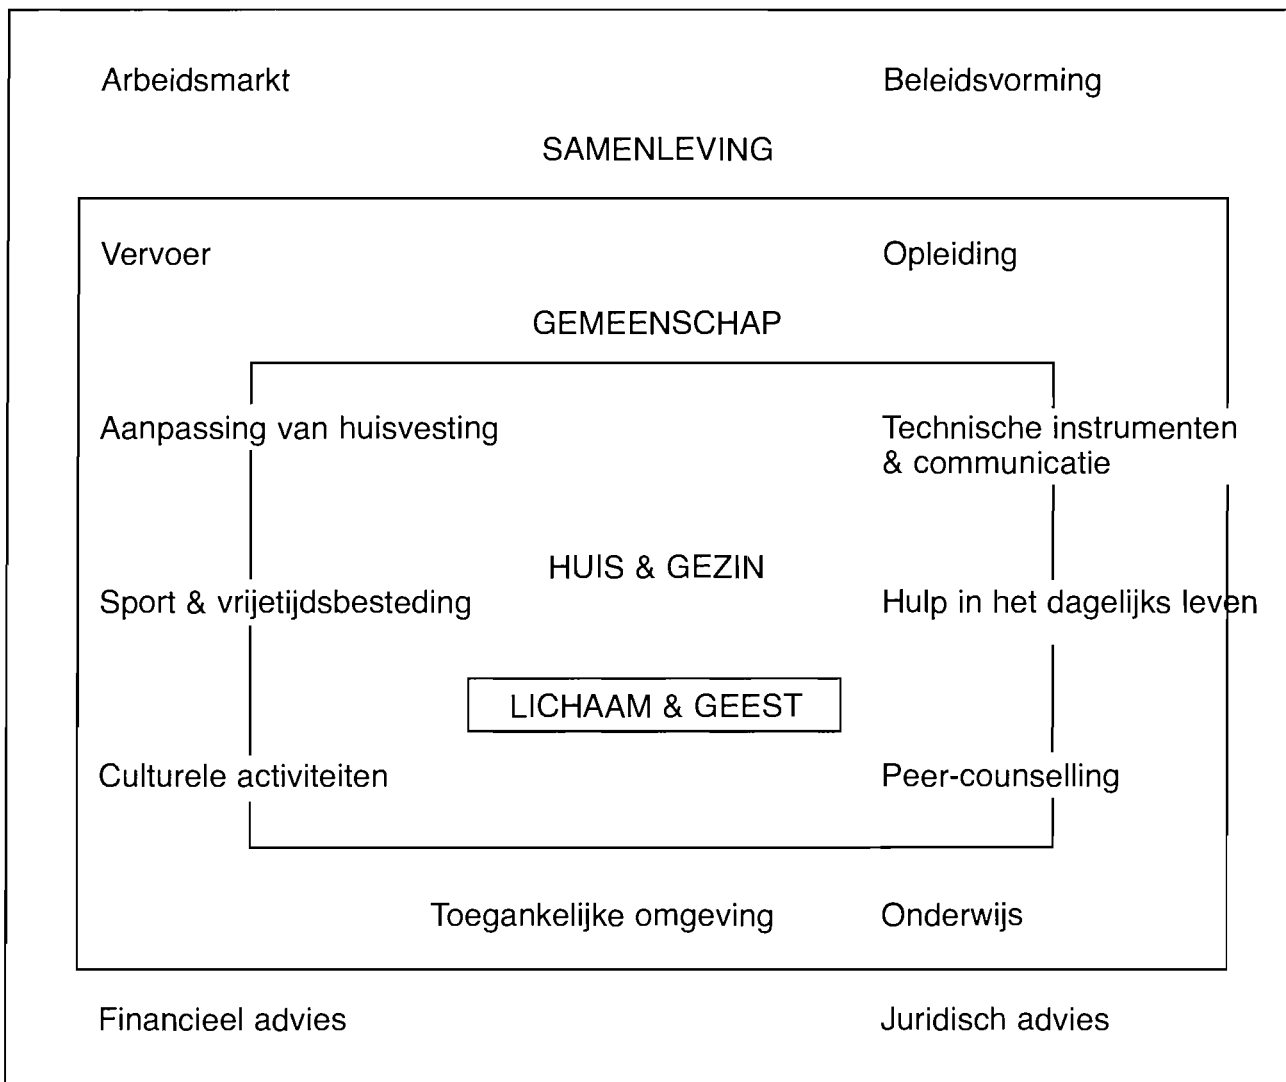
Arbeidsmarkt

Beleidsvorming

SAMENLEVING

Vervoer

Opleiding

GEMEENSCHAP

Aanpassing van huisvesting

Technische instrumenten & communicatie

HUIS & GEZIN

Sport & vrijetijdsbesteding

Hulp in het dagelijks leven

LICHAAM & GEEST

Culturele activiteiten

Peer-counselling

Toegankelijke omgeving

Onderwijs

Financieel advies

Juridisch advies